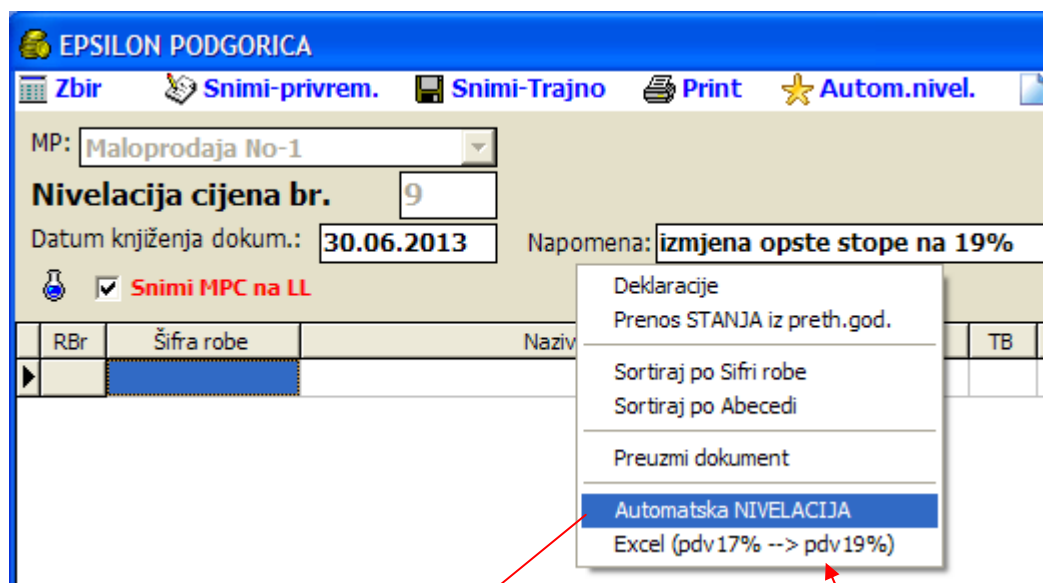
EPSILON PODGORICA

Zbir Snimi-privrem. Snimi-Trajno Print Autom.nivel.

MP: Maloprodaja No-1

Nivelacija cijena br. 9

Datum knjiženja dokum.: 30.06.2013 Napomena: izmjena opste stope na 19%

Snimi MPC na LL

| RBr | Šifra robe | Naziv | TB |
|---|---|---|---|
| | | | |

Deklaracije
Prenos STANJA iz preth.god.

Sortiraj po Sifri robe
Sortiraj po Abecedi

Preuzmi dokument

Automatska NIVELACIJA
Excel (pdv17% --> pdv19%)